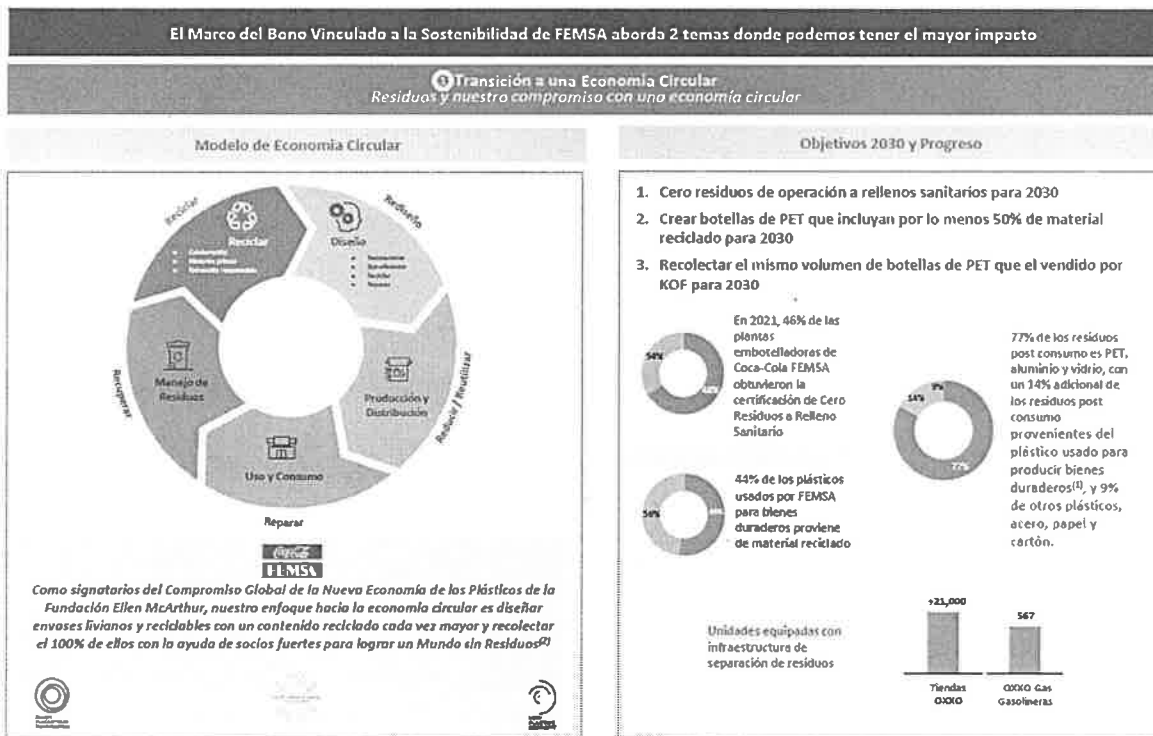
El Marco del Bono Vinculado a la Sostenibilidad de FEMSA aborda 2 temas donde podemos tener el mayor impacto

1 Transición a una Economía Circular
Residuos y nuestro compromiso con una economía circular

Modelo de Economía Circular

Reciclar
Rediseño
Reciclar
Diseño
Reducir / Reutilizar
Producción y Distribución
Uso y Consumo
Reparar
Manejo de Residuos
Recuperar

Coca-Cola
FEMSA

Como signatarios del Compromiso Global de la Nueva Economía de los Plásticos de la Fundación Ellen McArthur, nuestro enfoque hacia la economía circular es diseñar envases livianos y reciclables con un contenido reciclado cada vez mayor y recolectar el 100% de ellos con la ayuda de socios fuertes para lograr un Mundo sin Residuos$^{(2)}$

Objetivos 2030 y Progreso

1. Cero residuos de operación a rellenos sanitarios para 2030
2. Crear botellas de PET que incluyan por lo menos 50% de material reciclado para 2030
3. Recolectar el mismo volumen de botellas de PET que el vendido por KOF para 2030

54%
46%
En 2021, 46% de las plantas embotelladoras de Coca-Cola FEMSA obtuvieron la certificación de Cero Residuos a Relleno Sanitario

9%
14%
77%
77% de los residuos post consumo es PET, aluminio y vidrio, con un 14% adicional de los residuos post consumo provenientes del plástico usado para producir bienes duraderos$^{(1)}$, y 9% de otros plásticos, acero, papel y cartón.

56%
44%
44% de los plásticos usados por FEMSA para bienes duraderos proviene de material reciclado

Unidades equipadas con infraestructura de separación de residuos

+21,000
Tiendas OXXO

567
OXXO Gas Gasolineras